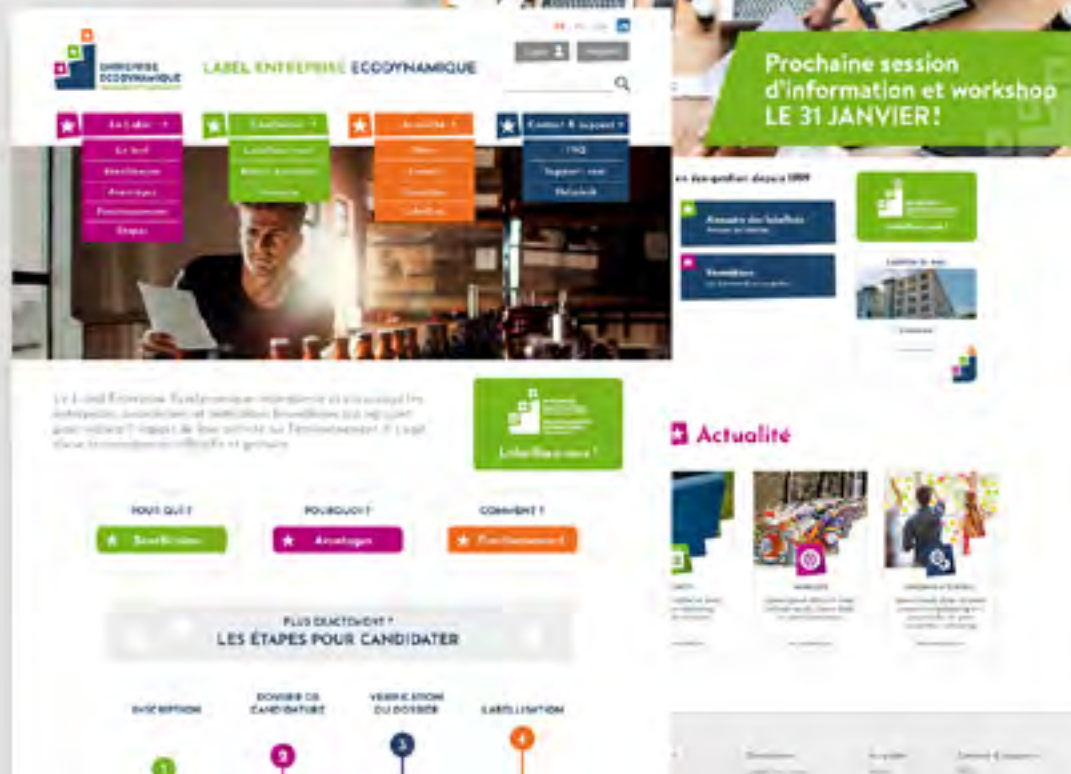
ENTREPRISE ECODYNAMIQUE

LABEL ENTREPRISE ECODYNAMIQUE

Prochaine session d'information et workshop LE 31 JANVIER!

Le Label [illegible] Contact & support

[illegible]

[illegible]

Actualité

POUR QUI ?

POURQUOI ?

COMMENT ?

Bénéficiaires

Avantages

Fonctionnement

PLUS EXACTEMENT ?

LES ÉTAPES POUR CANDIDATER

INSCRIPTION

DOSSIER DE CANDIDATURE

VERIFICATION DU DOSSIER

LABELLISATION

1

2

3

4